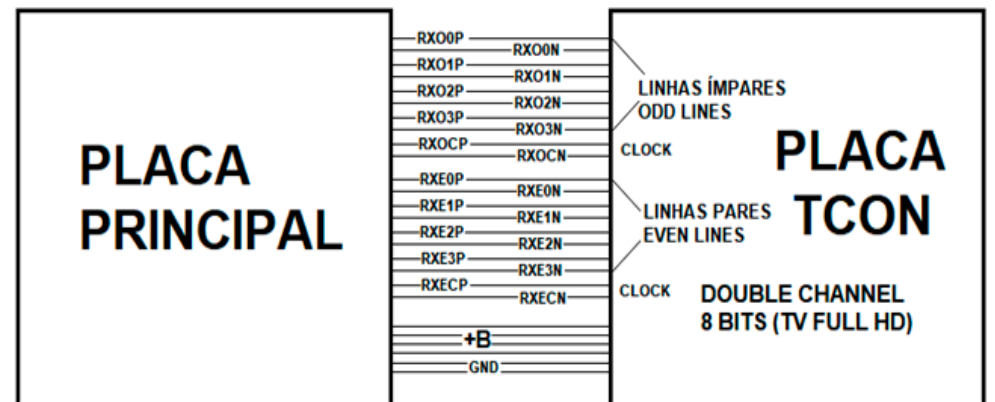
PLACA PRINCIPAL

RXO0P
RXO0N
RXO1P
RXO1N
RXO2P
RXO2N
RXO3P
RXO3N
RXOCP
RXOCN
RXE0P
RXE0N
RXE1P
RXE1N
RXE2P
RXE2N
RXE3P
RXE3N
RXECP
RXECN
+B
GND

LINHAS ÍMPARES
ODD LINES
CLOCK
LINHAS PARES
EVEN LINES
CLOCK

PLACA TCON

DOUBLE CHANNEL
8 BITS (TV FULL HD)